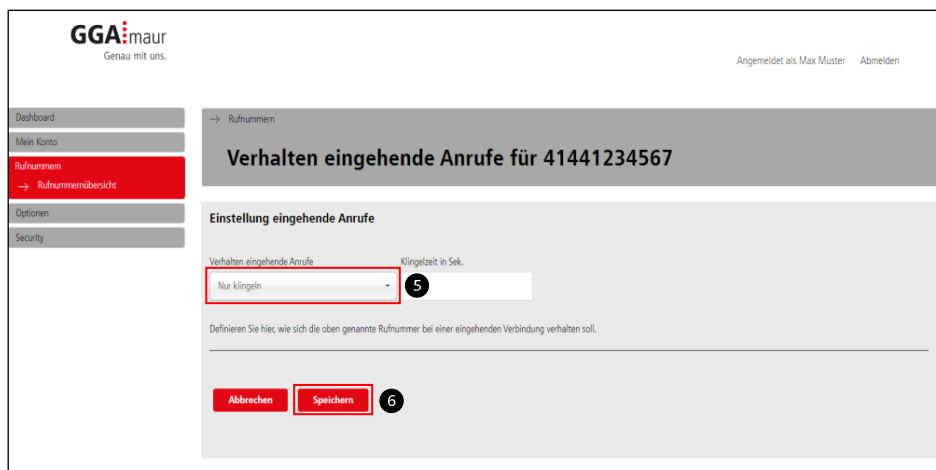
GGA maur
Genau mit uns.

Angemeldet als Max Muster   Abmelden

Dashboard
Mein Konto
Rufnummern
→ Rufnummernübersicht
Optionen
Security

→ Rufnummern

Verhalten eingehende Anrufe für 41441234567

Einstellung eingehende Anrufe

Verhalten eingehende Anrufe
Nur klingeln
5
Klingelzeit in Sek.

Definieren Sie hier, wie sich die oben genannte Rufnummer bei einer eingehenden Verbindung verhalten soll.

Abbrechen
Speichern
6